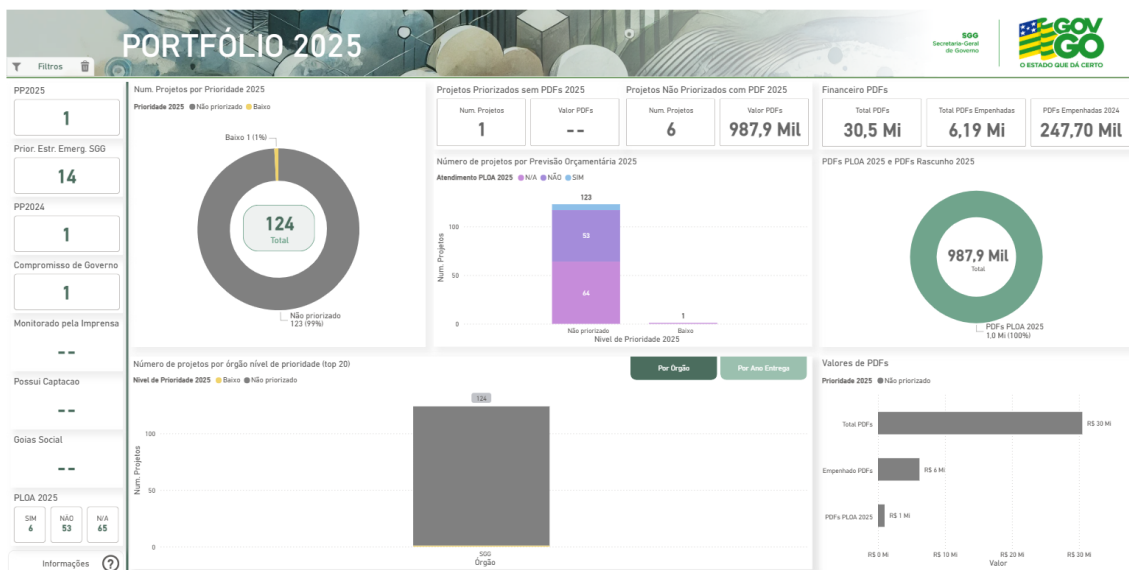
PORTFÓLIO 2025

SGG Secretaria-Geral de Governo

GOV GO O ESTADO QUE DÁ CERTO

Filtros

PP2025
1

Prior. Estr. Emerg. SGG
14

PP2024
1

Compromisso de Governo
1

Monitorado pela Imprensa
--

Possui Captacao
--

Goias Social
--

PLOA 2025
SIM 6
NÃO 53
N/A 65

Informações ?

Num. Projetos por Prioridade 2025
Prioridade 2025 ● Não priorizado ● Baixo
Baixo 1 (1%)
124
Total
Não priorizado 123 (99%)

Projetos Priorizados sem PDFs 2025
Num. Projetos
1
Valor PDFs
--

Projetos Não Priorizados com PDF 2025
Num. Projetos
6
Valor PDFs
987,9 Mil

Financeiro PDFs
Total PDFs
30,5 Mi
Total PDFs Empenhadas
6,19 Mi
PDFs Empenhadas 2024
247,70 Mil

Número de projetos por Previsão Orçamentária 2025
Atendimento PLOA 2025 ● N/A ● NÃO ● SIM
123
53
64
1
100
50
0
Num. Projetos
Não priorizado
Baixo
Nível de Prioridade 2025

PDFs PLOA 2025 e PDFs Rascunho 2025
987,9 Mil
Total
PDFs PLOA 2025
1,0 Mi (100%)

Número de projetos por órgão nível de prioridade (top 20)
Nível de Prioridade 2025 ● Baixo ● Não priorizado
Por Orgão
Por Ano Entrega
124
100
50
0
Num. Projetos
SGG
Orgão

Valores de PDFs
Prioridade 2025 ● Não priorizado
Total PDFs
R$ 30 Mi
Empenhado PDFs
R$ 6 Mi
PDFs PLOA 2025
R$ 1 Mi
R$ 0 Mi
R$ 10 Mi
R$ 20 Mi
R$ 30 Mi
Valor